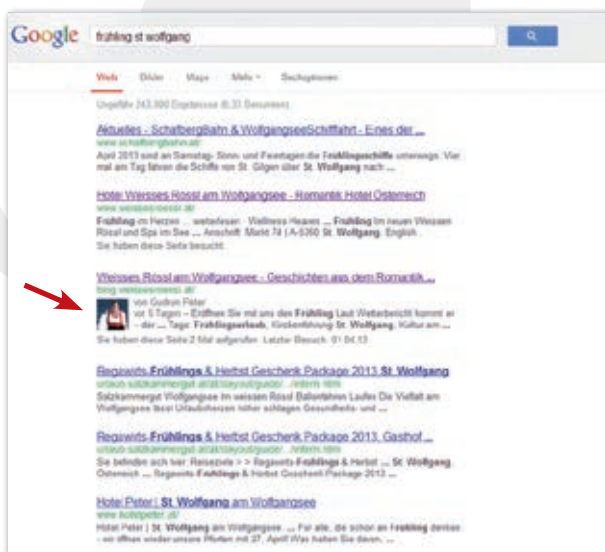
Google frühling st wolfgang

Web Bilder Maps Mehr Suchoptionen

Ungefähr 243.000 Ergebnisse (0,33 Sekunden)

Aktuelles - SchafbergBahn & WolfgangseeSchifffahrt - Eines der ...
www.schafbergbahn.at/
April 2013 sind an Samstag- Sonn- und Feiertagen die Frühlingsschiffe unterwegs. Vier mal am Tag fahren die Schiffe von St. Gilgen über St. Wolfgang nach ...

Hotel Weisses Rössl am Wolfgangsee - Romantik Hotel Österreich
www.weissesroessl.at/
Frühling im Herzen ... weiterlesen · Wellness Heaven ... Frühling im neuen Weissen Rössl und Spa im See ... Anschrift: Markt 74 | A-5360 St. Wolfgang. English.
Sie haben diese Seite besucht.

Weissen Rössl am Wolfgangsee - Geschichten aus dem Romantik ...
blog.weissesroessl.at/
von Gudrun Peter
vor 5 Tagen – Eröffnen Sie mit uns den Frühling Laut Wetterbericht kommt er ... Tags: Frühlingsurlaub, Kirchenführung St. Wolfgang, Kultur am ...
Sie haben diese Seite 2 Mal aufgerufen. Letzter Besuch: 01.04.13

Regauers Frühlings & Herbst Geschenk Package 2013 St. Wolfgang
urlaub-salzkammergut.at/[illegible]
Salzkammergut Wolfgangsee Im weissen Rössl Ballonfahren Laufen Die Vielfalt am Wolfgangsee lässt Urlauberherzen höher schlagen Gesundheits- und ...

Regauers Frühlings & Herbst Geschenk Package 2013, Gasthof ...
urlaub-salzkammergut.at/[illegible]
Sie befinden sich hier: Reiseziele > > Regauers Frühlings & Herbst ... St. Wolfgang. Österreich ... Regauers Frühlings & Herbst Geschenk Package 2013 ...

Hotel Peter | St. Wolfgang am Wolfgangsee
www.hotelpeter.at/
Hotel Peter | St. Wolfgang am Wolfgangsee. ... Für alle, die schon an Frühling denken - wir öffnen wieder unsere Pforten mit 27. April! Was haben Sie davon, ...